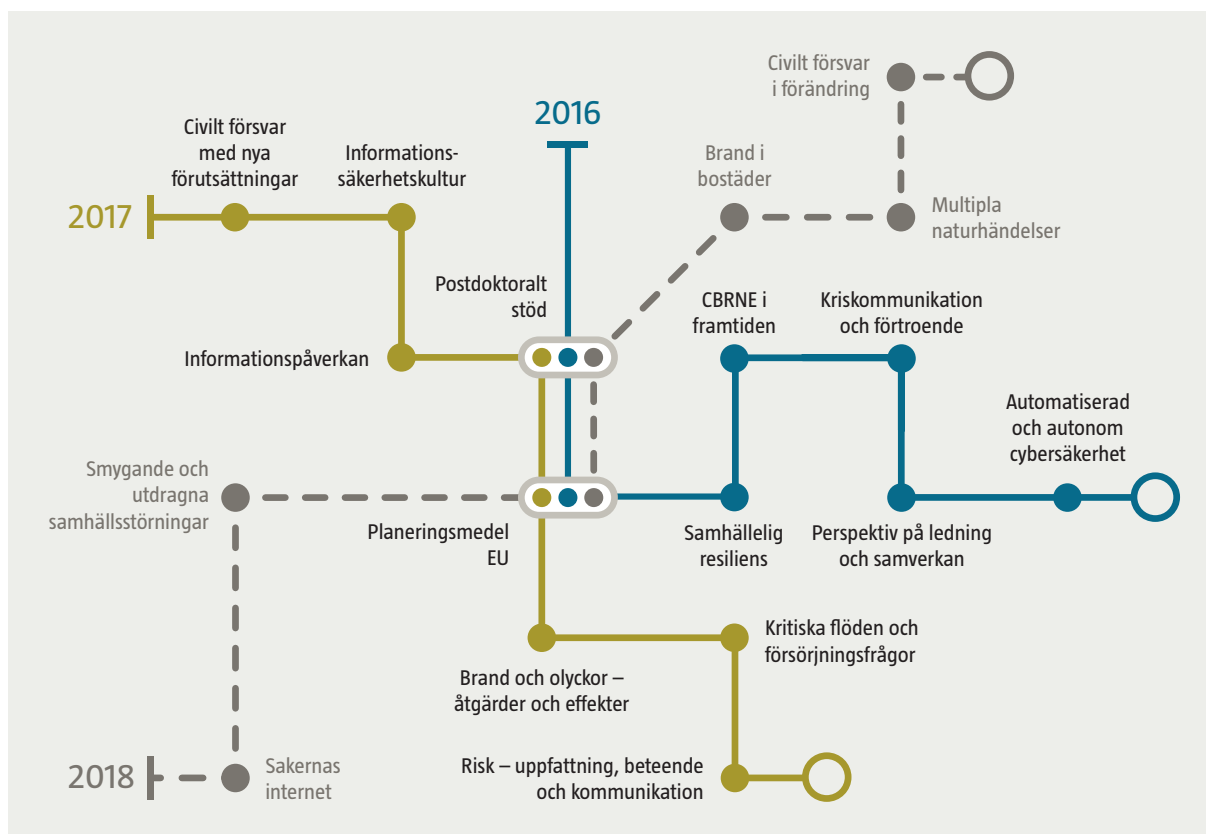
Civilt försvar i förändring

2016

Civilt försvar med nya förutsättningar

Informationssäkerhetskultur

2017

Brand i bostäder

Multipla naturhändelser

Postdoktoralt stöd

CBRNE i framtiden

Kriskommunikation och förtroende

Informationspåverkan

Automatiserad och autonom cybersäkerhet

Smygande och utdragna samhällsstörningar

Planeringsmedel EU

Samhällelig resiliens

Perspektiv på ledning och samverkan

Kritiska flöden och försörjningsfrågor

Brand och olyckor – åtgärder och effekter

2018

Sakernas internet

Risk – uppfattning, beteende och kommunikation